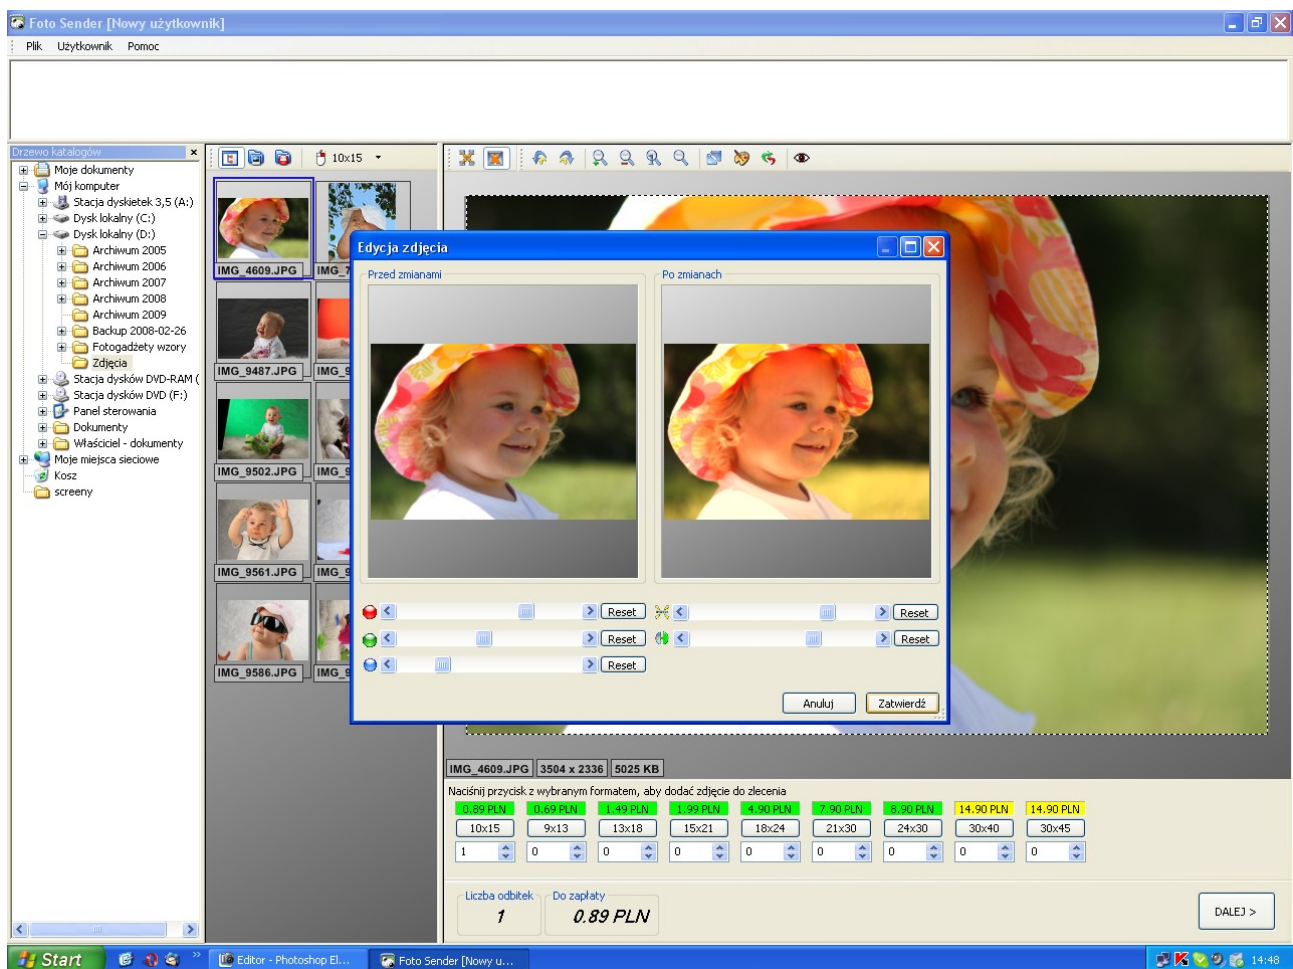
Foto Sender [Nowy użytkownik]

Plik Użytkownik Pomoc

Drzewo katalogów

Moje dokumenty
Mój komputer
Stacja dyskietek 3,5 (A:)
Dysk lokalny (C:)
Dysk lokalny (D:)
Archiwum 2005
Archiwum 2006
Archiwum 2007
Archiwum 2008
Archiwum 2009
Backup 2008-02-26
Fotogadżety wzory
Zdjęcia
Stacja dysków DVD-RAM (
Stacja dysków DVD (F:)
Panel sterowania
Dokumenty
Właściciel - dokumenty
Moje miejsca sieciowe
Kosz
screeny

10x15

IMG_4609.JPG
IMG_7
IMG_9487.JPG
IMG_9
IMG_9502.JPG
IMG_9
IMG_9561.JPG
IMG_9
IMG_9586.JPG
IMG_9

Edycja zdjęcia

Przed zmianami

Po zmianach

Reset
Reset
Reset
Reset
Reset

Anuluj
Zatwierdź

IMG_4609.JPG
3504 x 2336
5025 KB

Naciśnij przycisk z wybranym formatem, aby dodać zdjęcie do zlecenia

| 0.89 PLN | 0.69 PLN | 1.49 PLN | 1.99 PLN | 4.90 PLN | 7.90 PLN | 8.90 PLN | 14.90 PLN | 14.90 PLN |
|---|---|---|---|---|---|---|---|---|
| 10x15 | 9x13 | 13x18 | 15x21 | 18x24 | 21x30 | 24x30 | 30x40 | 30x45 |
| 1 | 0 | 0 | 0 | 0 | 0 | 0 | 0 | 0 |

Liczba odbitek
1
Do zapłaty
0.89 PLN

DALEJ >

Start
Editor - Photoshop El...
Foto Sender [Nowy u...
14:48